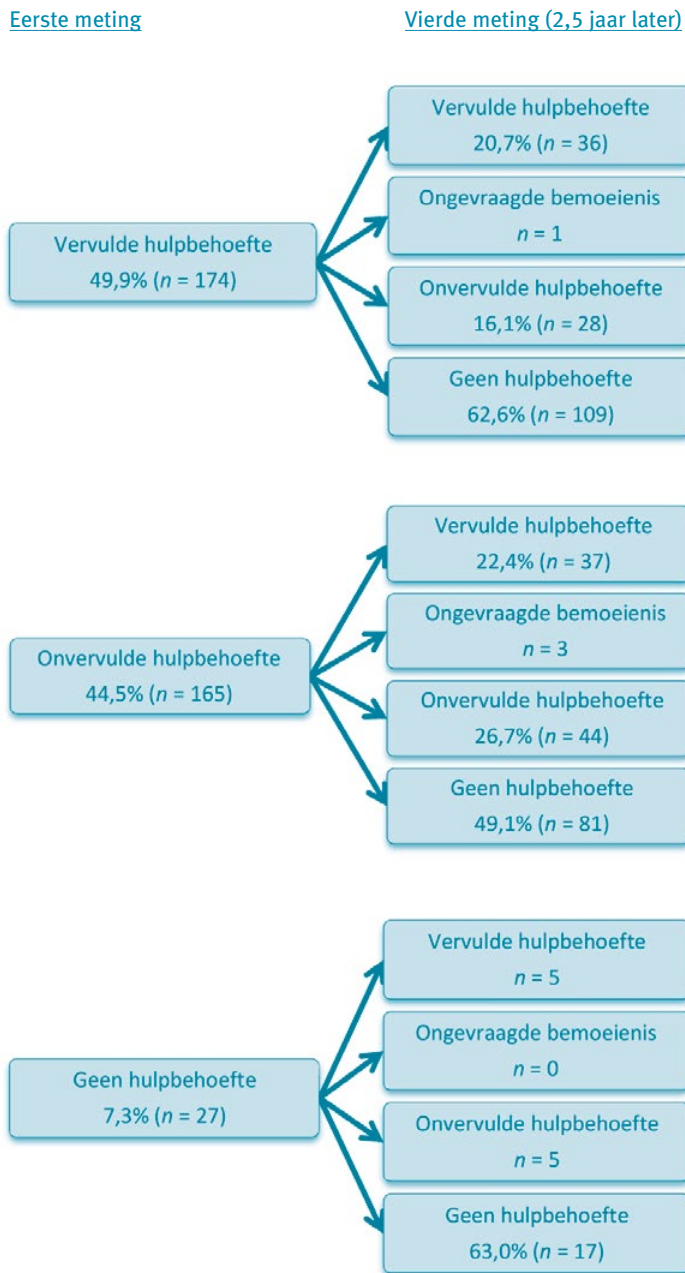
Eerste meting

Vierde meting (2,5 jaar later)

Vervulde hulpbehoefte
49,9% ($n$ = 174)

Vervulde hulpbehoefte
20,7% ($n$ = 36)

Ongevraagde bemoeienis
$n$ = 1

Onvervulde hulpbehoefte
16,1% ($n$ = 28)

Geen hulpbehoefte
62,6% ($n$ = 109)

Onvervulde hulpbehoefte
44,5% ($n$ = 165)

Vervulde hulpbehoefte
22,4% ($n$ = 37)

Ongevraagde bemoeienis
$n$ = 3

Onvervulde hulpbehoefte
26,7% ($n$ = 44)

Geen hulpbehoefte
49,1% ($n$ = 81)

Geen hulpbehoefte
7,3% ($n$ = 27)

Vervulde hulpbehoefte
$n$ = 5

Ongevraagde bemoeienis
$n$ = 0

Onvervulde hulpbehoefte
$n$ = 5

Geen hulpbehoefte
63,0% ($n$ = 17)